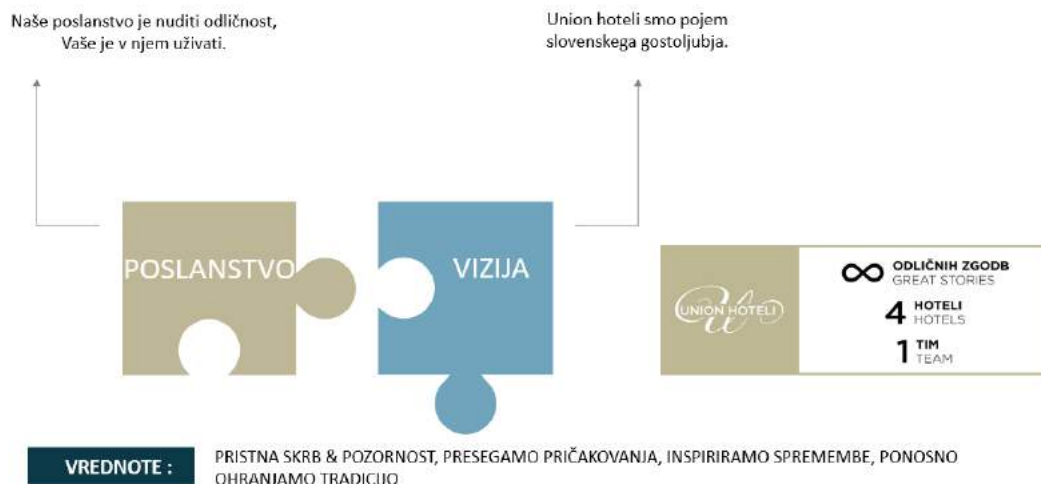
Naše poslanstvo je nuditi odličnost, Vaše je v njem uživati.

Union hoteli smo pojem slovenskega gostoljubja.

POSLANSTVO

VIZIJA

UNION HOTELI

$\infty$ ODLIČNIH ZGODB GREAT STORIES

4 HOTELI HOTELS

1 TIM TEAM

VREDNOTE :

PRISTNA SKRB & POZORNOST, PRESEGAMO PRIČAKOVANJA, INSPIRIRAMO SPREMEMBE, PONOSNO OHRANJAMO TRADICIJO